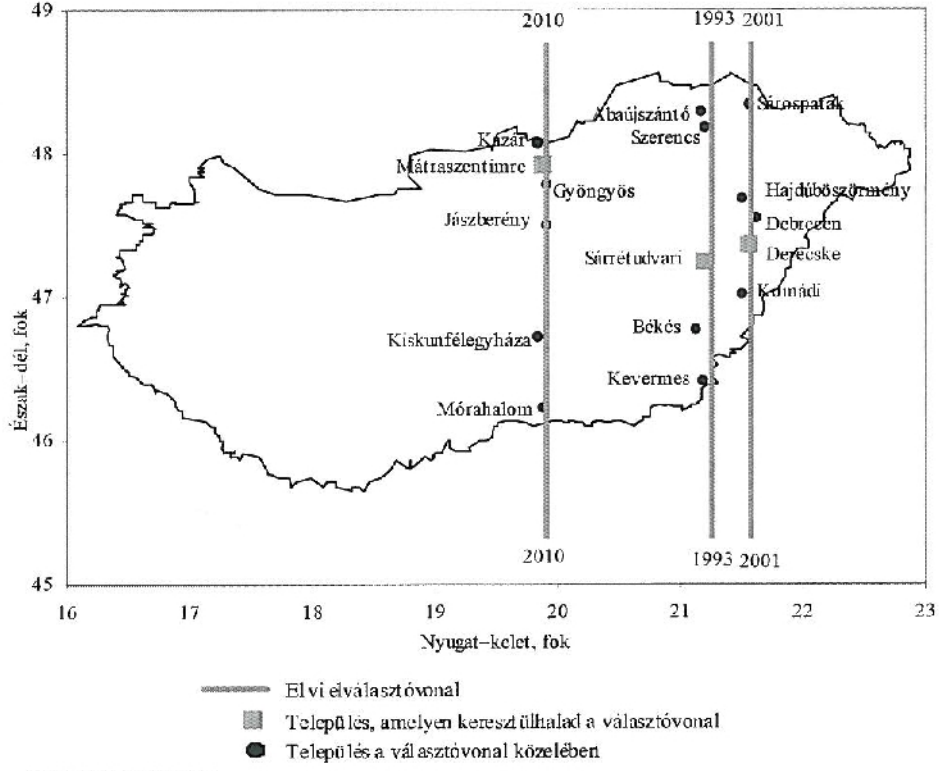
49

2010

1993 2001

Abaújszántó

Sárospatak

Szerencs

Kazár

48

Mátraszentimre

Gyöngyös

Hajdúböszörmény

Jászberény

Debrecen

Sárrétudvari

Derecske

47

Kismarja

Békés

Kiskunfélegyháza

Kevermes

Mórahalom

46

2010

1993 2001

45

16 17 18 19 20 21 22 23

Észak–dél, fok

Nyugat–kelet, fok

Elvi elválasztóvonal

Település, amelyen keresztülhalad a választóvonal

Település a választóvonal közelében